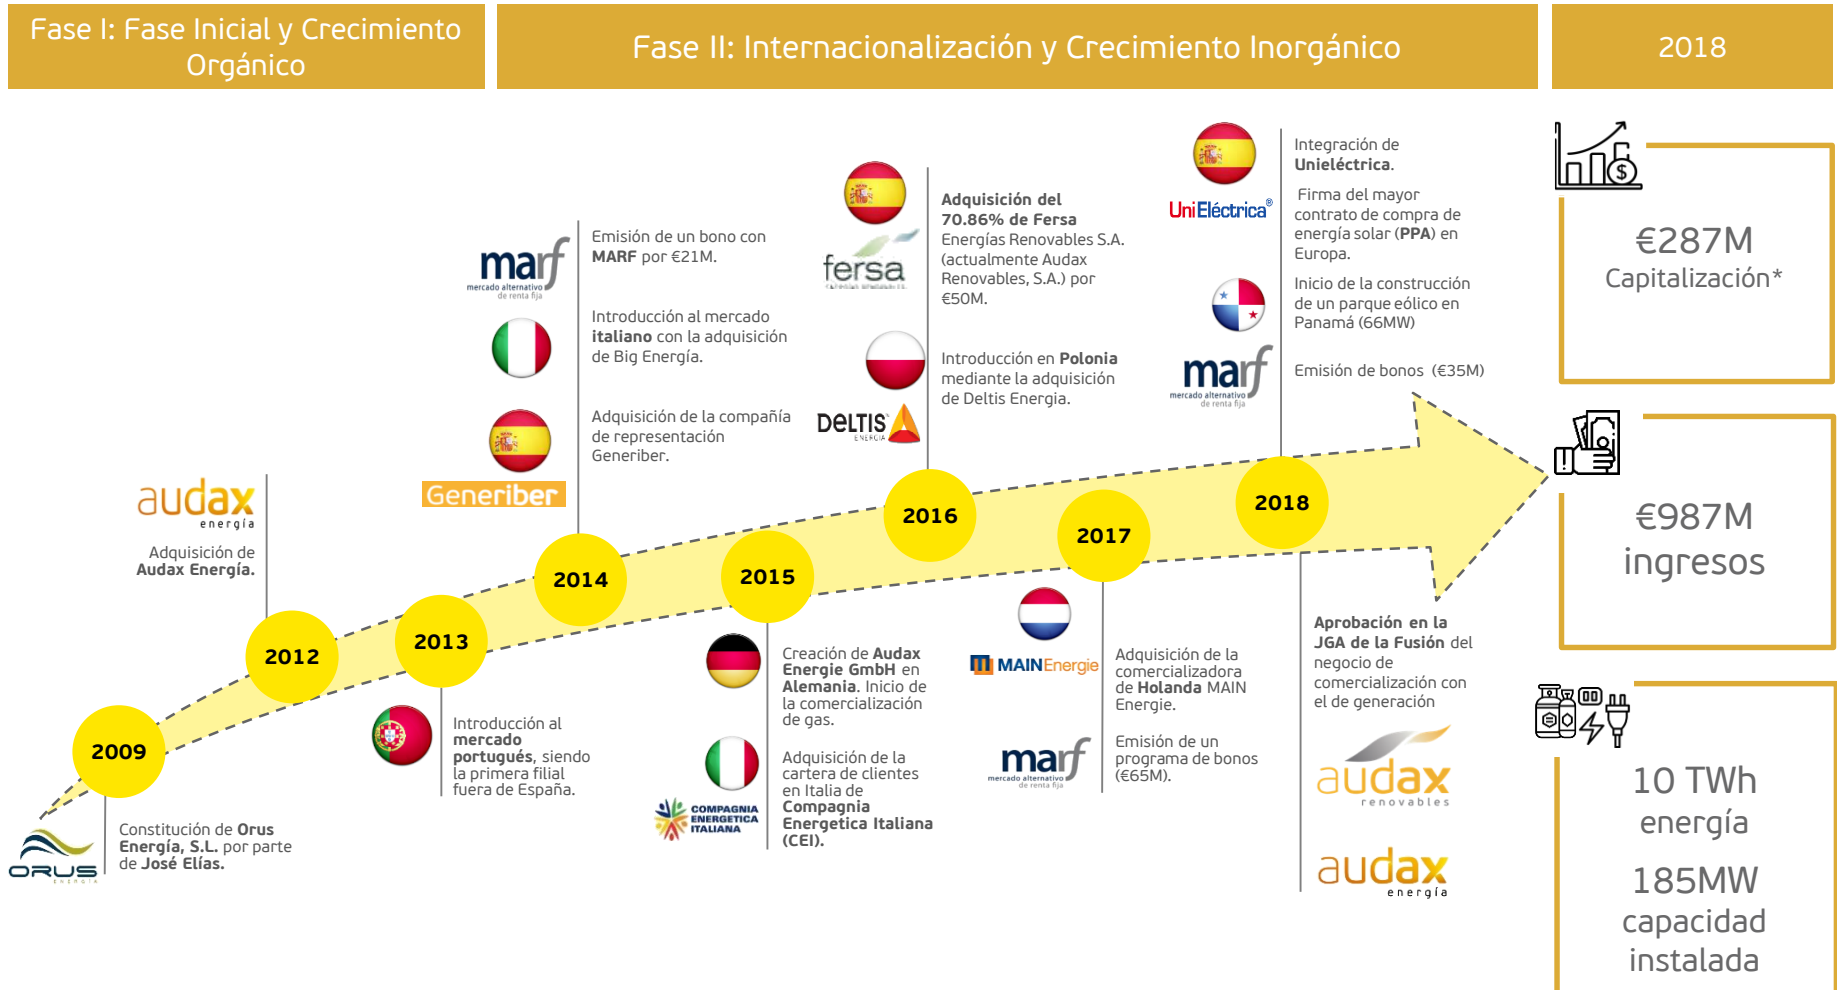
Fase I: Fase Inicial y Crecimiento Orgánico

Fase II: Internacionalización y Crecimiento Inorgánico

2018

€287M
Capitalización*

€987M
ingresos

10 TWh
energía

185MW
capacidad
instalada

audax
energía

Adquisición de **Audax Energía.**

2009

ORUS
ENERGIA

Constitución de **Orus Energía, S.L.** por parte de **José Elías.**

2012

2013

Introducción al **mercado portugués**, siendo la primera filial fuera de España.

2014

marf
mercado alternativo de renta fija

Emisión de un bono con **MARF** por €21M.

Introducción al mercado **italiano** con la adquisición de Big Energía.

Generiber

Adquisición de la compañía de representación Generiber.

2015

Creación de **Audax Energie GmbH** en **Alemania**. Inicio de la comercialización de gas.

COMPAGNIA ENERGETICA ITALIANA

Adquisición de la cartera de clientes en Italia de **Compagnia Energetica Italiana (CEI).**

2016

fersa

**Adquisición del 70.86% de Fersa** Energías Renovables S.A. (actualmente Audax Renovables, S.A.) por €50M.

DELTIS ENERGIA

Introducción en **Polonia** mediante la adquisición de Deltis Energia.

2017

MAINEnergie

Adquisición de la comercializadora de **Holanda** MAIN Energie.

marf
mercado alternativo de renta fija

Emisión de un programa de bonos (€65M).

2018

UniEléctrica®

Integración de **Unieléctrica**.

Firma del mayor contrato de compra de energía solar (**PPA**) en Europa.

Inicio de la construcción de un parque eólico en Panamá (66MW)

marf
mercado alternativo de renta fija

Emisión de bonos (€35M)

**Aprobación en la JGA de la Fusión** del negocio de comercialización con el de generación

audax
renovables

audax
energía